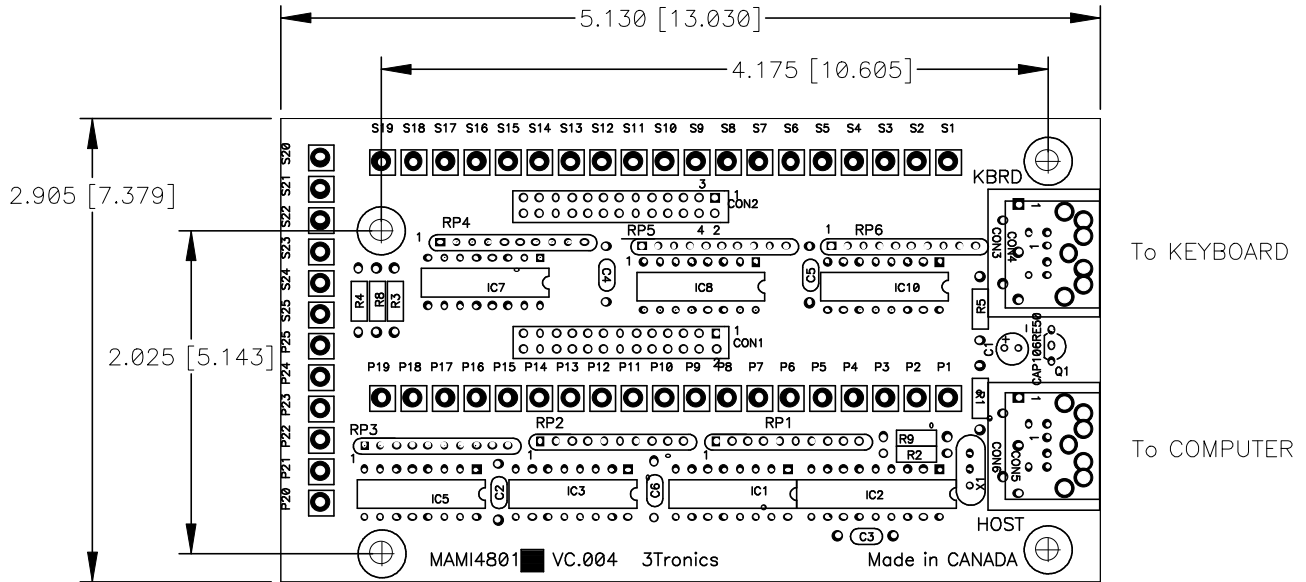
5.130 [13.030]
4.175 [10.605]
S19 S18 S17 S16 S15 S14 S13 S12 S11 S10 S9 S8 S7 S6 S5 S4 S3 S2 S1
S20 S21 S22 S23 S24 S25
KBRD
2.905 [7.379]
3 1 CON2
RP4
RP5 4 2
1 RP6
CON3
CON4
To KEYBOARD
1
R4 R8 R3
IC7
C4
IC8
C5
IC10
R5
1 CON1
C1
CAP106RESO
Q1
2.025 [5.143]
P25 P24 P23 P22 P21 P20
P19 P18 P17 P16 P15 P14 P13 P12 P11 P10 P9 P8 P7 P6 P5 P4 P3 P2 P1
R1
RP2
RP1
RP3
R9
R2
CON6
CON5
To COMPUTER
X1
IC5
C2
IC3
C6
IC1
IC2
HOST
C3
MAMI4801 VC.004 3Tronics
Made in CANADA